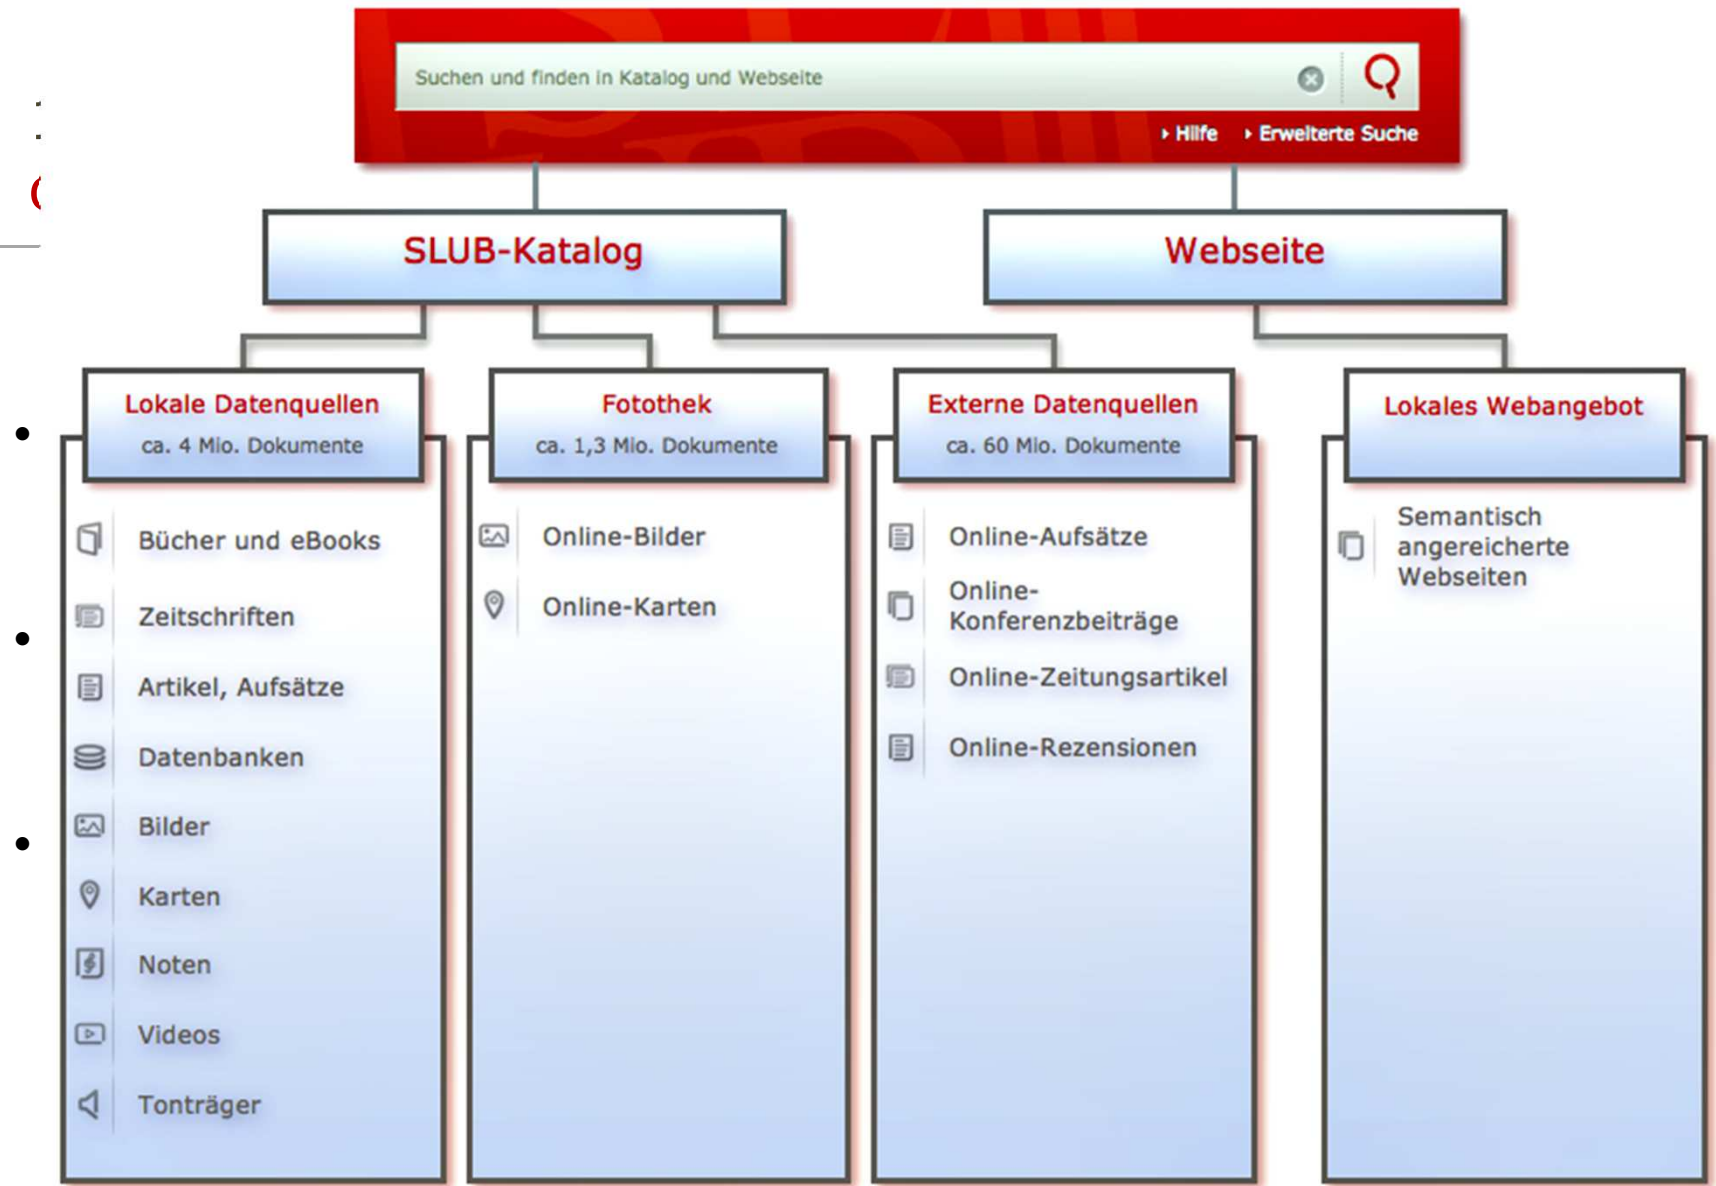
Suchen und finden in Katalog und Webseite

Hilfe

Erweiterte Suche

SLUB-Katalog

Webseite

Lokale Datenquellen
ca. 4 Mio. Dokumente

Bücher und eBooks

Zeitschriften

Artikel, Aufsätze

Datenbanken

Bilder

Karten

Noten

Videos

Tonträger

Fotothek
ca. 1,3 Mio. Dokumente

Online-Bilder

Online-Karten

Externe Datenquellen
ca. 60 Mio. Dokumente

Online-Aufsätze

Online-Konferenzbeiträge

Online-Zeitungsartikel

Online-Rezensionen

Lokales Webangebot

Semantisch angereicherte Webseiten